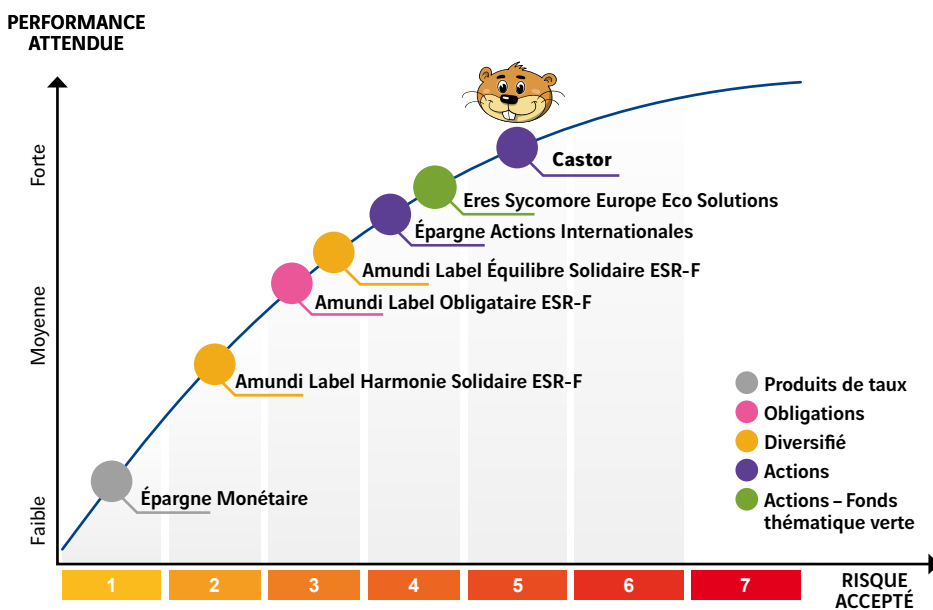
PERFORMANCE ATTENDUE

Forte

Moyenne

Faible

Castor

Eres Sycomore Europe Eco Solutions

Épargne Actions Internationales

Amundi Label Équilibre Solidaire ESR-F

Amundi Label Obligataire ESR-F

Amundi Label Harmonie Solidaire ESR-F

Épargne Monétaire

Produits de taux
Obligations
Diversifié
Actions
Actions – Fonds thématique verte

1 2 3 4 5 6 7

RISQUE ACCEPTÉ